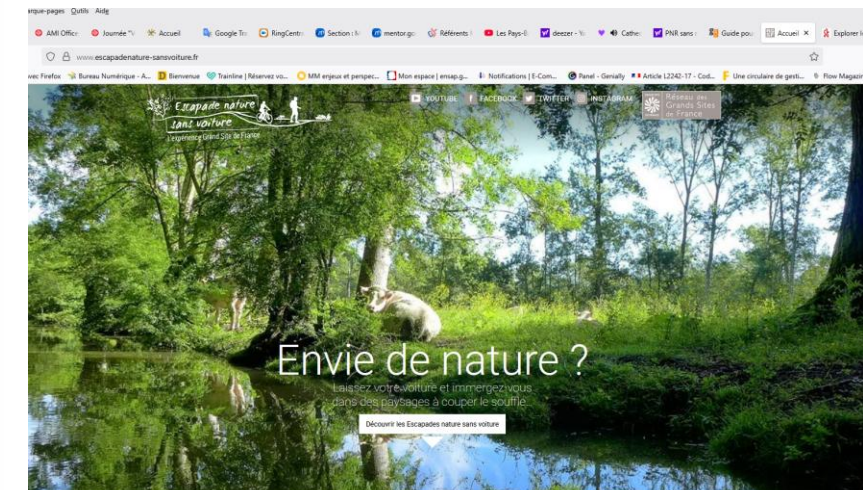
arque-pages Outils Aide

AMI Offic Journée Accueil Google Tr RingCentr Section mentor.go Référents Les Pays-B deezer PNR sans Guide pou Accueil × Explorer

www.escapadenature-sansvoiture.fr

vec Firefox Bureau Numérique - A... Bienvenue Trainline | Réservez vo... MM enjeux et perspec... Mon espace | ensap.g... Notifications | E-Com... Panel - Genially Article L2242-17 - Cod... Une circulaire de gesti... Flow Magazin

Escapade nature sans voiture
L'expérience Grand Site de France

YOUTUBE FACEBOOK TWITTER INSTAGRAM

Réseau des Grands Sites de France

Envie de nature ?

Laissez votre voiture et immergez-vous dans des paysages à couper le souffle.

Découvrir les Escapades nature sans voiture